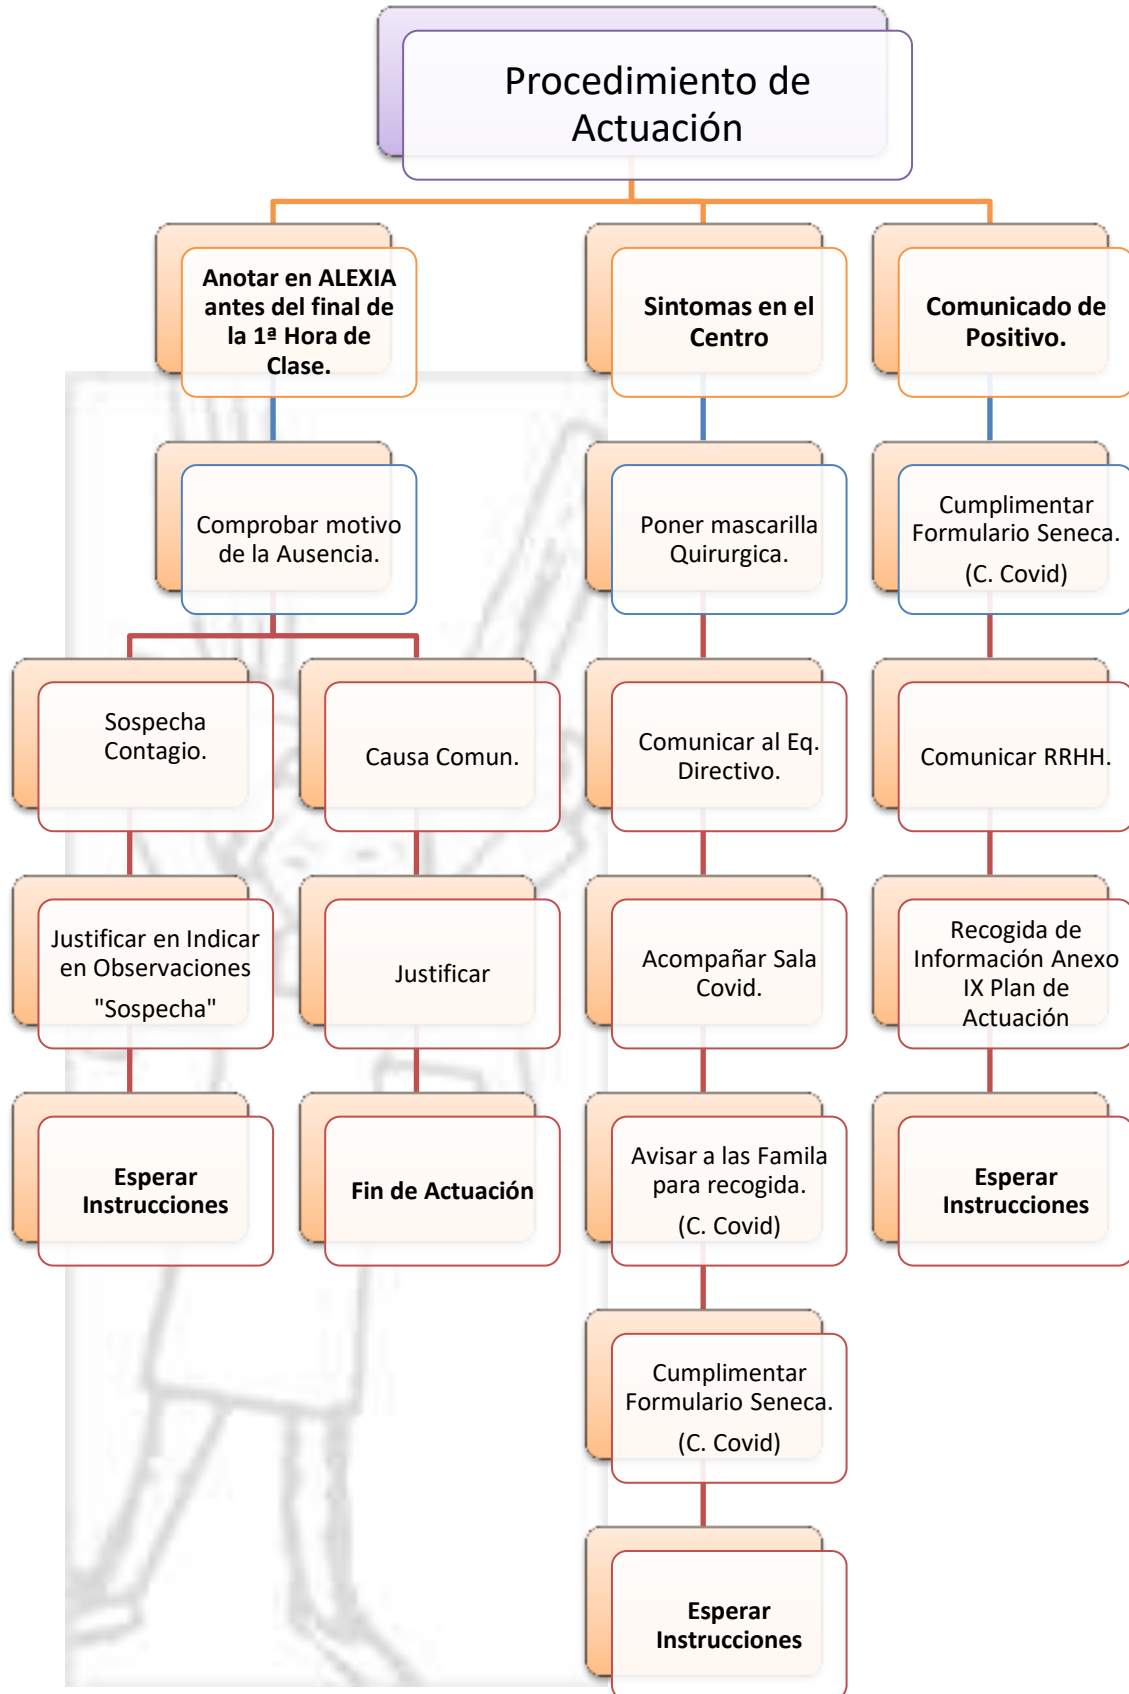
Procedimiento de Actuación

Anotar en ALEXIA antes del final de la 1ª Hora de Clase.

Comprobar motivo de la Ausencia.

Sospecha Contagio.

Justificar en Indicar en Observaciones "Sospecha"

Esperar Instrucciones

Causa Comun.

Justificar

Fin de Actuación

Sintomas en el Centro

Poner mascarilla Quirurgica.

Comunicar al Eq. Directivo.

Acompañar Sala Covid.

Avisar a las Famila para recogida. (C. Covid)

Cumplimentar Formulario Seneca. (C. Covid)

Esperar Instrucciones

Comunicado de Positivo.

Cumplimentar Formulario Seneca. (C. Covid)

Comunicar RRHH.

Recogida de Información Anexo IX Plan de Actuación

Esperar Instrucciones